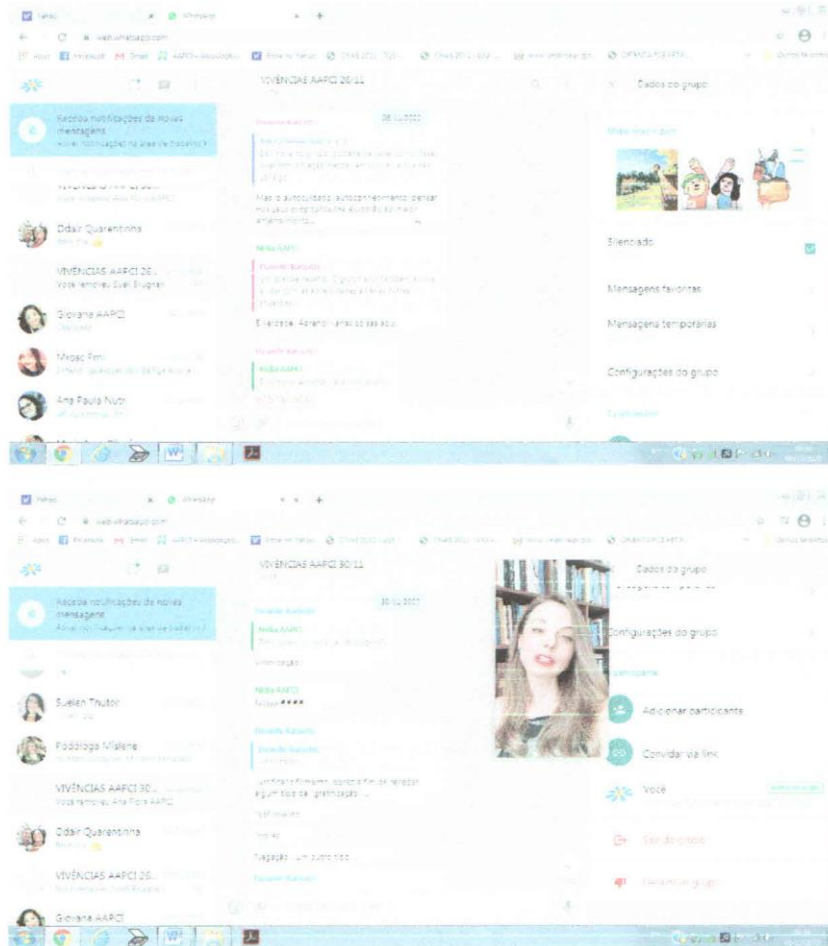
Yahoo
WhatsApp
web.whatsapp.com

VIVÊNCIAS AAPCI 26/11

Receba notificações de novas mensagens
Ativar notificações na área de trabalho

VIVÊNCIAS AAPCI 26...

Odair Quarentinha

VIVÊNCIAS AAPCI 26...
Você removeu Suéli Brugnar

Giovana AAPCI

Mosac Pmi

Ana Paula Nutri

26/11/2021

Mas o autocuidado, autoconhecimento, pensar ... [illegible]

Nilda AAPCI

E ela está. Aprendi várias coisas aqui.

Dados do grupo

Silenciado

Mensagens favoritas

Mensagens temporárias

Configurações do grupo

Yahoo
WhatsApp
web.whatsapp.com

VIVÊNCIAS AAPCI 30/11

Receba notificações de novas mensagens
Ativar notificações na área de trabalho

Suelen Thutor

Fonoaudióloga Mislene

VIVÊNCIAS AAPCI 30...
Você removeu Ana Flora AAPCI

Odair Quarentinha

VIVÊNCIAS AAPCI 26...

Giovana AAPCI

30/11/2021

Nilda AAPCI

Nilda AAPCI
****

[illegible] gratificação ...

Dados do grupo

Configurações do grupo

Adicionar participante

Convidar via link

Você

Sair do grupo

Denunciar grupo